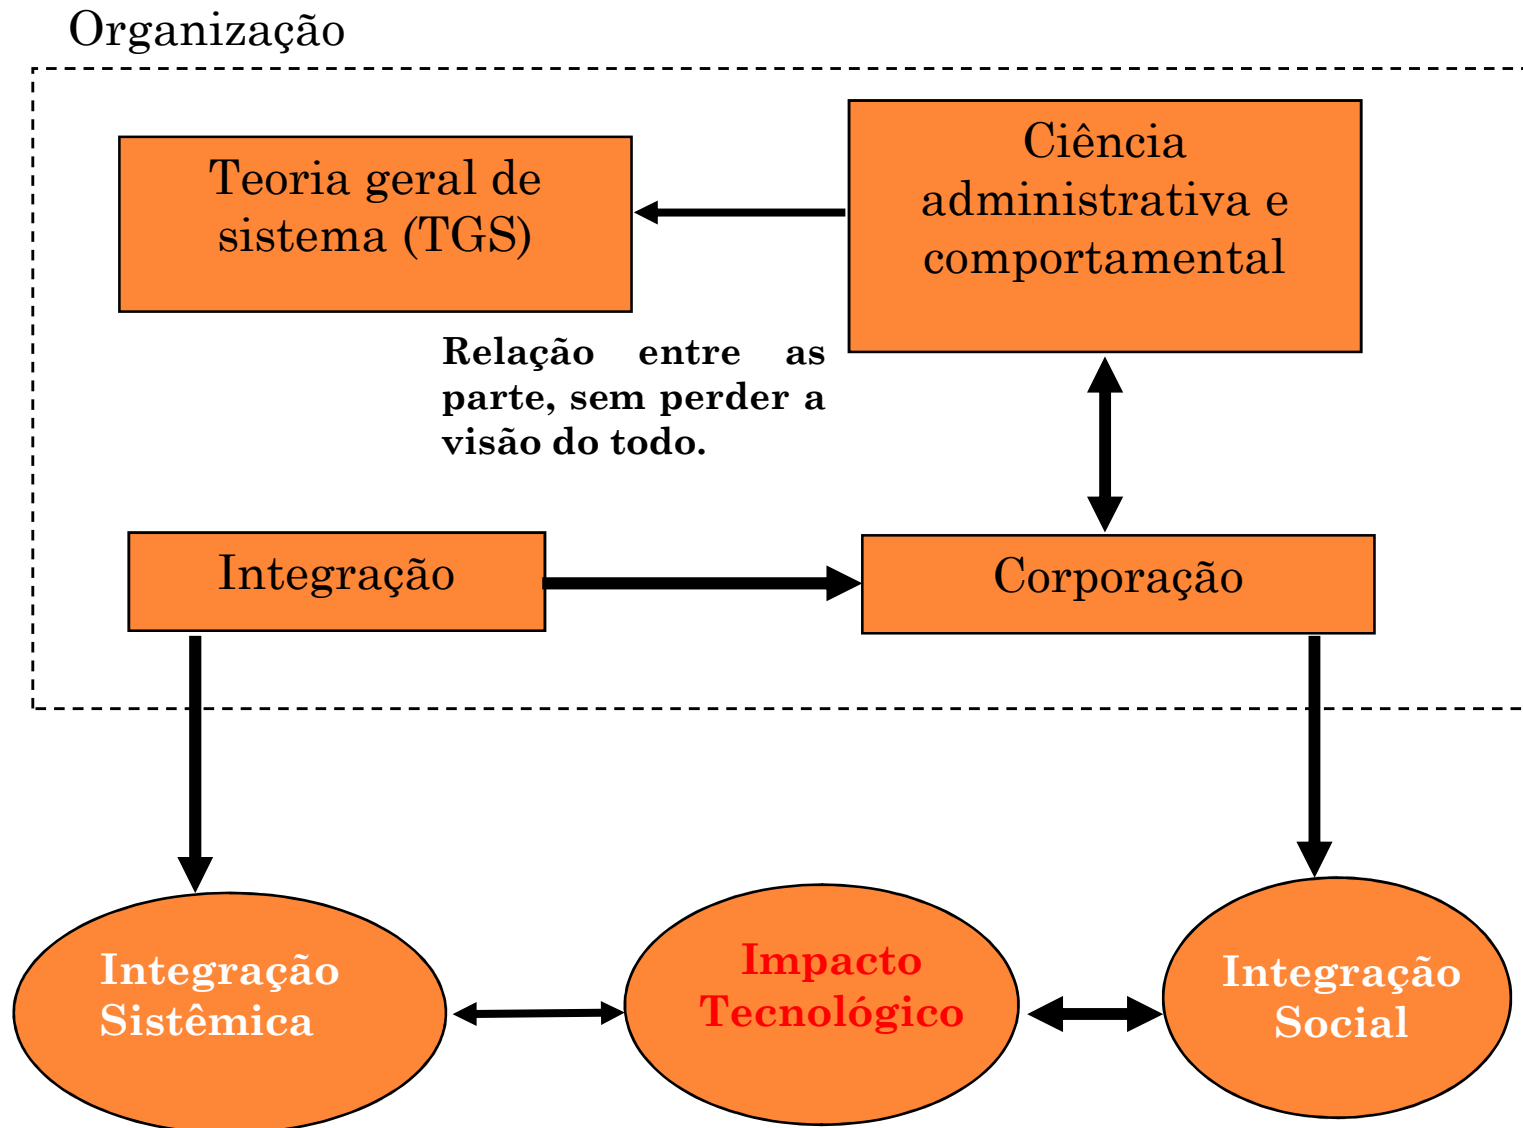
Organização

Teoria geral de sistema (TGS)

Ciência administrativa e comportamental

Relação entre as parte, sem perder a visão do todo.

Integração

Corporação

Integração Sistêmica

Impacto Tecnológico

Integração Social